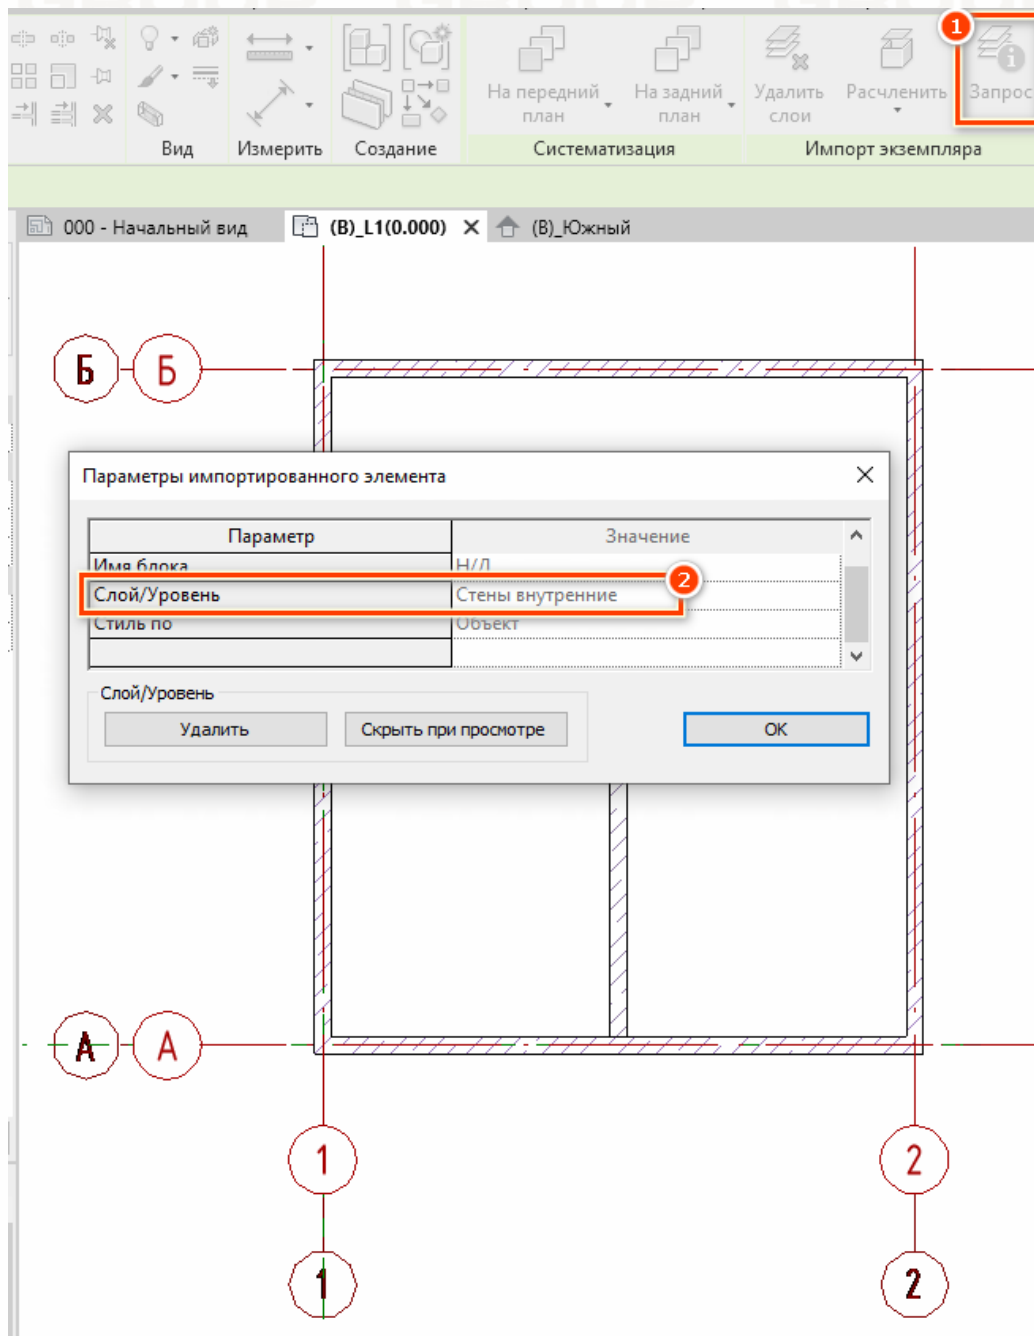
1

Вид Измерить Создание

На передний план На задний план Удалить слои Расчленить Запрос

Систематизация Импорт экземпляра

000 - Начальный вид (В)_L1(0.000) ✕ (В)_Южный

Б Б

Параметры импортированного элемента ✕

| Параметр | Значение |
|---|---|
| Имя блока | Н/Д |
| Слой/Уровень | Стены внутренние |
| Стиль по | Объект |
| | |

2

Слой/Уровень

Удалить Скрыть при просмотре OK

А А

1 2

1 2